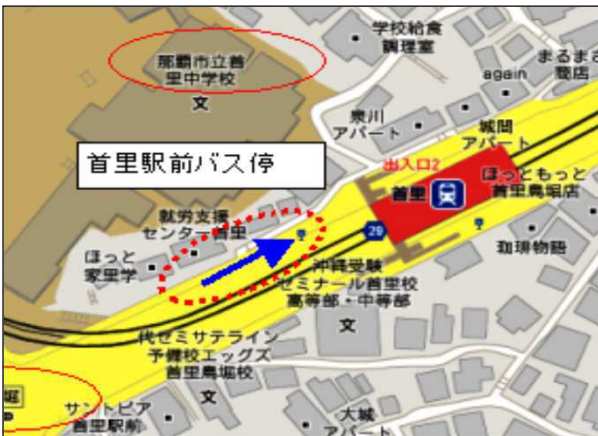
那覇市立首里中学校
文
学校給食調理室
まるまる書店
again
泉川アパート
城間アパート
首里駅前バス停
出入口2
首里
ほっともっと首里鳥堀店
就労支援センター首里
29
珈琲物語
ほっと家里学
沖縄受験ゼミナール首里校
高等部・中等部
文
代ゼミサテライン予備校エッグズ首里鳥堀校
文
堀
サントピア首里駅前
大城アパート